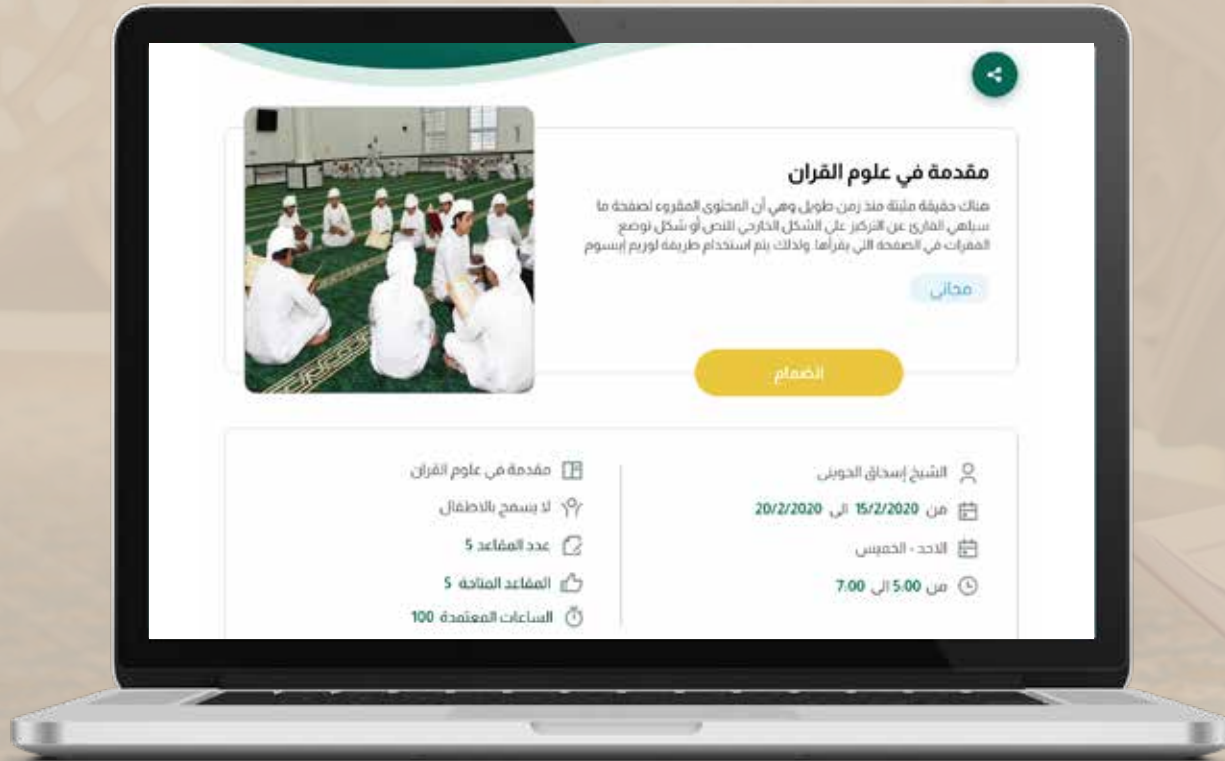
مقدمة في علوم القران

هناك حقيقة مثبتة منذ زمن طويل وهي أن المحتوى المقروء لصفحة ما سيلهي القارئ عن التركيز على الشكل الخارجي النص أو شكل توضع الفقرات في الصفحة التي يقرأها. ولذلك يتم استخدام طريقة لوريم إيبسوم

مجاني

انضمام

الشيخ إسحاق الحويني

من 15/2/2020 الى 20/2/2020

الاحد - الخميس

من 5.00 الى 7.00

مقدمة في علوم القران

لا يسمح بالاطفال

عدد المقاعد 5

المقاعد المتاحة 5

الساعات المعتمدة 100